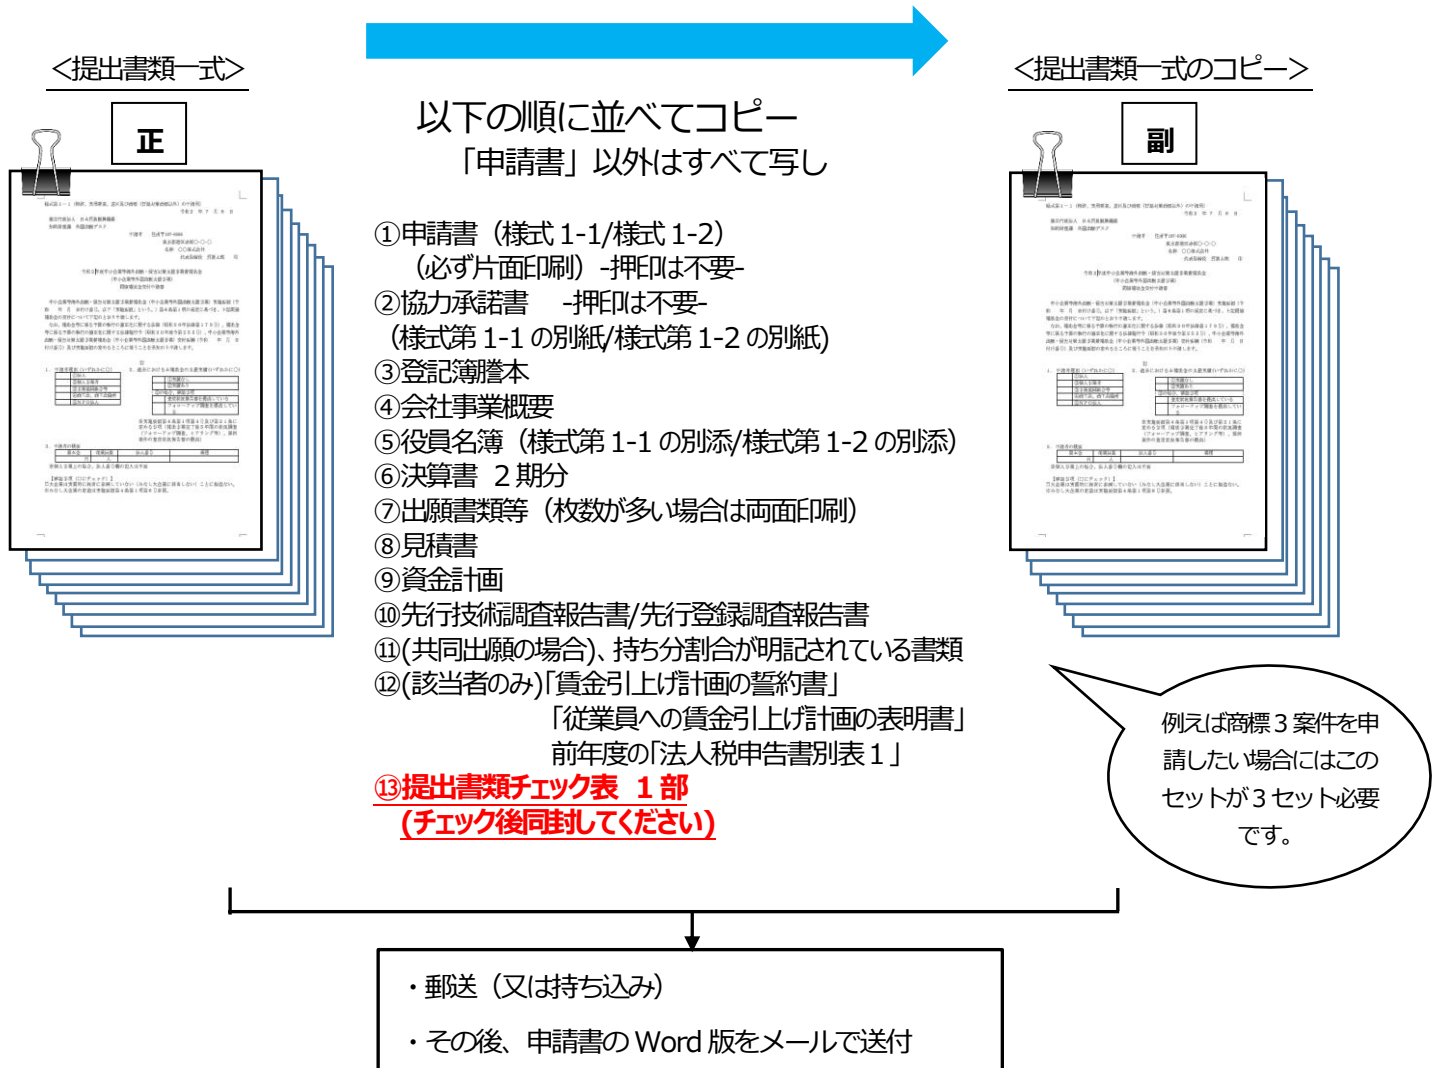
＜提出書類一式＞

正

以下の順に並べてコピー
「申請書」以外はすべて写し

＜提出書類一式のコピー＞

副

①申請書（様式 1-1/様式 1-2）
（必ず片面印刷）-押印は不要-
②協力承諾書　-押印は不要-
（様式第 1-1 の別紙/様式第 1-2 の別紙）
③登記簿謄本
④会社事業概要
⑤役員名簿（様式第 1-1 の別添/様式第 1-2 の別添）
⑥決算書　２期分
⑦出願書類等（枚数が多い場合は両面印刷）
⑧見積書
⑨資金計画
⑩先行技術調査報告書/先行登録調査報告書
⑪(共同出願の場合)、持ち分割合が明記されている書類
⑫(該当者のみ)「賃金引上げ計画の誓約書」
「従業員への賃金引上げ計画の表明書」
前年度の「法人税申告書別表１」
⑬提出書類チェック表　１部
（チェック後同封してください）

例えば商標３案件を申請したい場合にはこのセットが３セット必要です。

・郵送（又は持ち込み）
・その後、申請書の Word 版をメールで送付